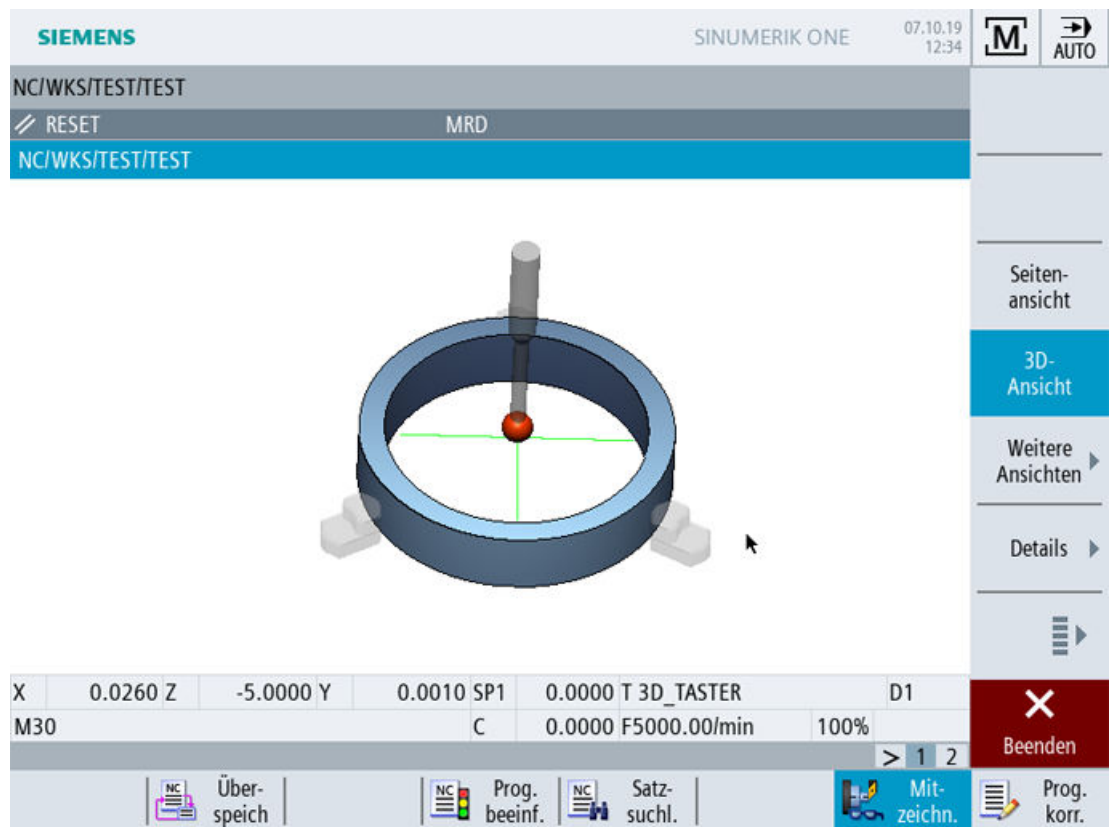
SIEMENS

SINUMERIK ONE

07.10.19
12:34

M

AUTO

NC/WKS/TEST/TEST

RESET

MRD

NC/WKS/TEST/TEST

Seitenansicht

3D-Ansicht

Weitere Ansichten

Details

| X | 0.0260 | Z | -5.0000 | Y | 0.0010 | SP1 | 0.0000 | T 3D_TASTER | | D1 |
|---|---|---|---|---|---|---|---|---|---|---|
| M30 | | | | | | C | 0.0000 | F5000.00/min | 100% | |

> 1 2

Beenden

NC Überspeich

NC Prog. beeinf.

NC Satzsuchl.

Mitzeichn.

Prog. korr.